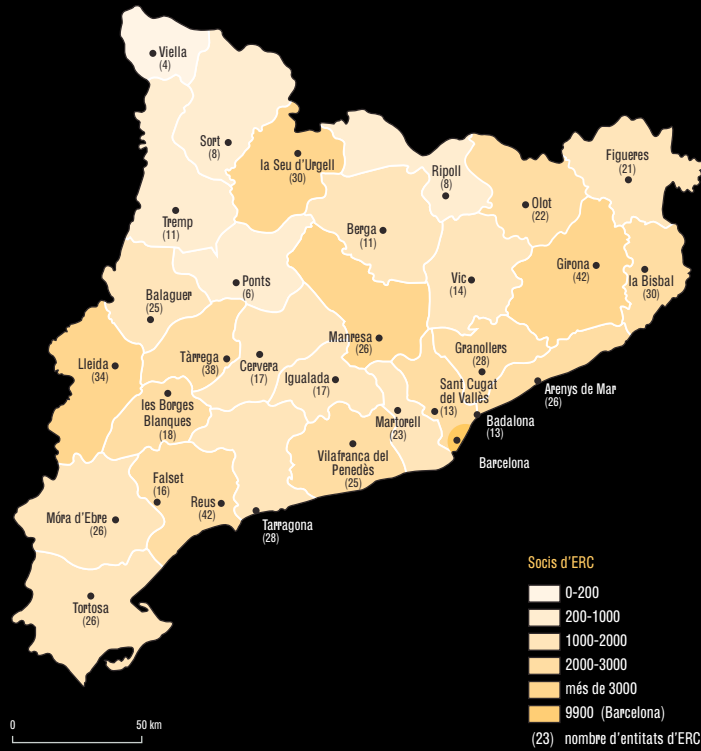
Viella
(4)

Sort
(8)

la Seu d'Urgell
(30)

Ripoll
(8)

Figueres
(21)

Olot
(22)

Tremp
(11)

Berga
(11)

Vic
(14)

Girona
(42)

la Bisbal
(30)

Ponts
(6)

Balaguer
(25)

Manresa
(26)

Granollers
(28)

Lleida
(34)

Tàrrega
(38)

Cervera
(17)

Igualada
(17)

Sant Cugat del Vallès
(13)

Arenys de Mar
(26)

les Borges Blanques
(18)

Martorell
(23)

Badalona
(13)

Barcelona

Vilafranca del Penedès
(25)

Falset
(16)

Reus
(42)

Móra d'Ebre
(26)

Tarragona
(28)

Tortosa
(26)

Socis d'ERC
0-200
200-1000
1000-2000
2000-3000
més de 3000
9900 (Barcelona)
(23) nombre d'entitats d'ERC

0
50 km